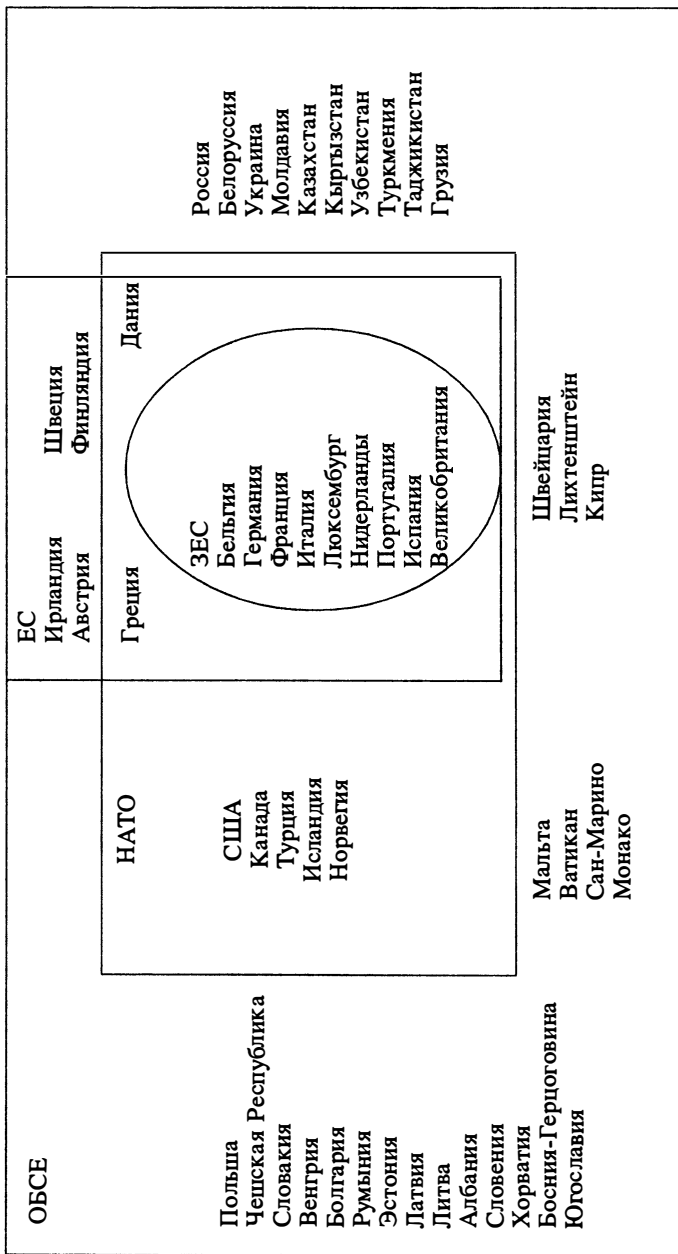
ОБСЕ

Польша
Чешская Республика
Словакия
Венгрия
Болгария
Румыния
Эстония
Латвия
Литва
Албания
Словения
Хорватия
Босния-Герцоговина
Югославия

НАТО

США
Канада
Турция
Исландия
Норвегия

Мальта
Ватикан
Сан-Марино
Монако

ЕС
Ирландия
Австрия

Швеция
Финляндия

Греция

Дания

ЗЕС
Бельгия
Германия
Франция
Италия
Люксембург
Нидерланды
Португалия
Испания
Великобритания

Швейцария
Лихтенштейн
Кипр

Россия
Белоруссия
Украина
Молдавия
Казахстан
Кыргызстан
Узбекистан
Туркмения
Таджикистан
Грузия